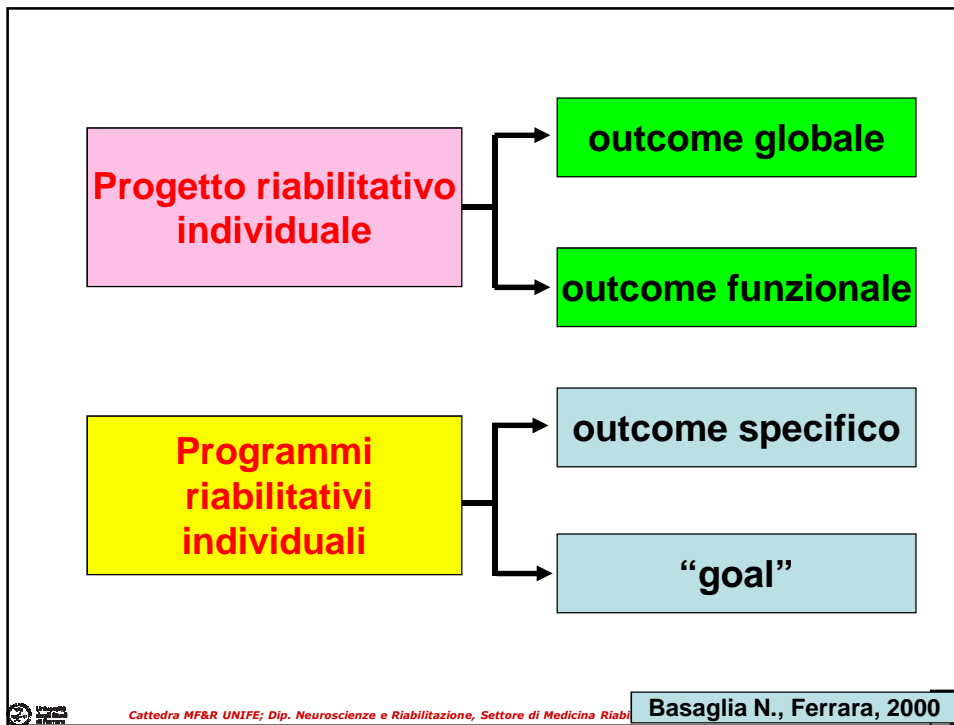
Progetto riabilitativo individuale

outcome globale

outcome funzionale

Programmi riabilitativi individuali

outcome specifico

“goal”

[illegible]

Cattedra MF&R UNIFE; Dip. Neuroscienze e Riabilitazione, Settore di Medicina Riabi

Basaglia N., Ferrara, 2000